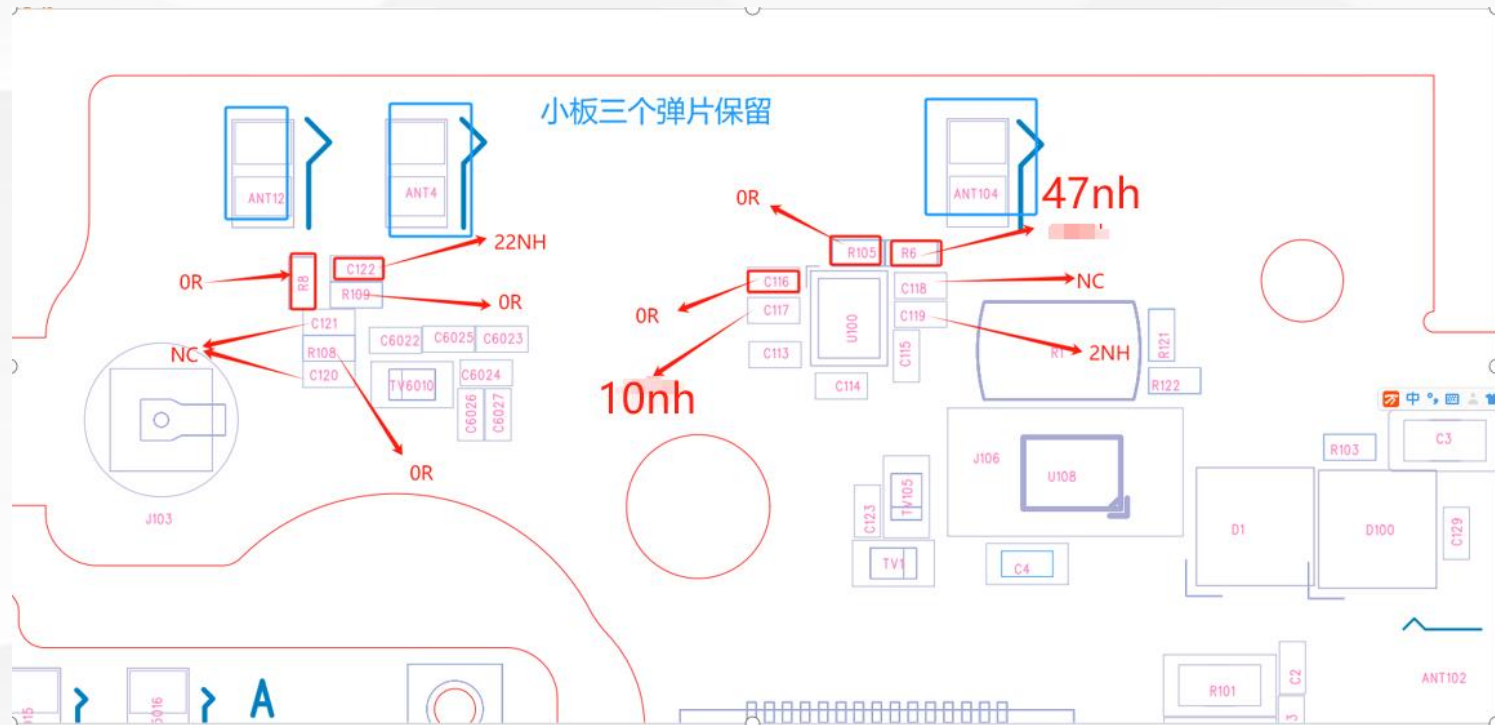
小板三个弹片保留

ANT12
ANT4
ANT104
47nh
0R
22NH
0R
R8
C122
R109
0R
R105
R6
C116
C118
NC
0R
C117
C119
U100
R1
2NH
R121
C113
C115
C114
R122
10nh
C121
NC
R108
C120
C6022
C6025
C6023
TV6010
C6024
C6026
C6027
0R
J103
J106
U108
R103
C3
C123
TV105
D1
D100
C129
TV1
C4
A
R101
C2
ANT102
015
5016
中